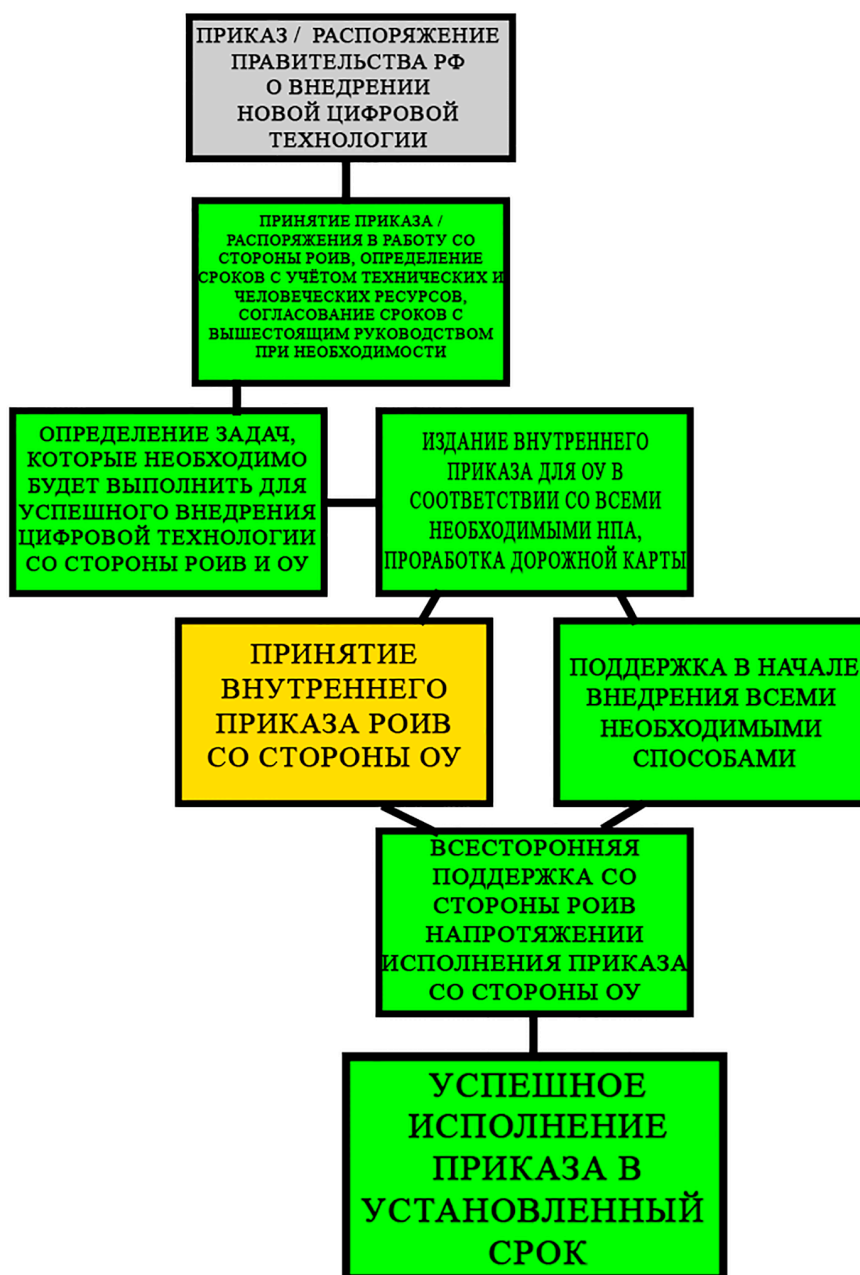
ПРИКАЗ / РАСПОРЯЖЕНИЕ ПРАВИТЕЛЬСТВА РФ О ВНЕДРЕНИИ НОВОЙ ЦИФРОВОЙ ТЕХНОЛОГИИ

ПРИНЯТИЕ ПРИКАЗА / РАСПОРЯЖЕНИЯ В РАБОТУ СО СТОРОНЫ РОИВ, ОПРЕДЕЛЕНИЕ СРОКОВ С УЧЁТОМ ТЕХНИЧЕСКИХ И ЧЕЛОВЕЧЕСКИХ РЕСУРСОВ, СОГЛАСОВАНИЕ СРОКОВ С ВЫШЕСТОЯЩИМ РУКОВОДСТВОМ ПРИ НЕОБХОДИМОСТИ

ОПРЕДЕЛЕНИЕ ЗАДАЧ, КОТОРЫЕ НЕОБХОДИМО БУДЕТ ВЫПОЛНИТЬ ДЛЯ УСПЕШНОГО ВНЕДРЕНИЯ ЦИФРОВОЙ ТЕХНОЛОГИИ СО СТОРОНЫ РОИВ И ОУ

ИЗДАНИЕ ВНУТРЕННЕГО ПРИКАЗА ДЛЯ ОУ В СООТВЕТСТВИИ СО ВСЕМИ НЕОБХОДИМЫМИ НПА, ПРОРАБОТКА ДОРОЖНОЙ КАРТЫ

ПРИНЯТИЕ ВНУТРЕННЕГО ПРИКАЗА РОИВ СО СТОРОНЫ ОУ

ПОДДЕРЖКА В НАЧАЛЕ ВНЕДРЕНИЯ ВСЕМИ НЕОБХОДИМЫМИ СПОСОБАМИ

ВСЕСТОРОННЯЯ ПОДДЕРЖКА СО СТОРОНЫ РОИВ НАПРОТЯЖЕНИИ ИСПОЛНЕНИЯ ПРИКАЗА СО СТОРОНЫ ОУ

УСПЕШНОЕ ИСПОЛНЕНИЕ ПРИКАЗА В УСТАНОВЛЕННЫЙ СРОК